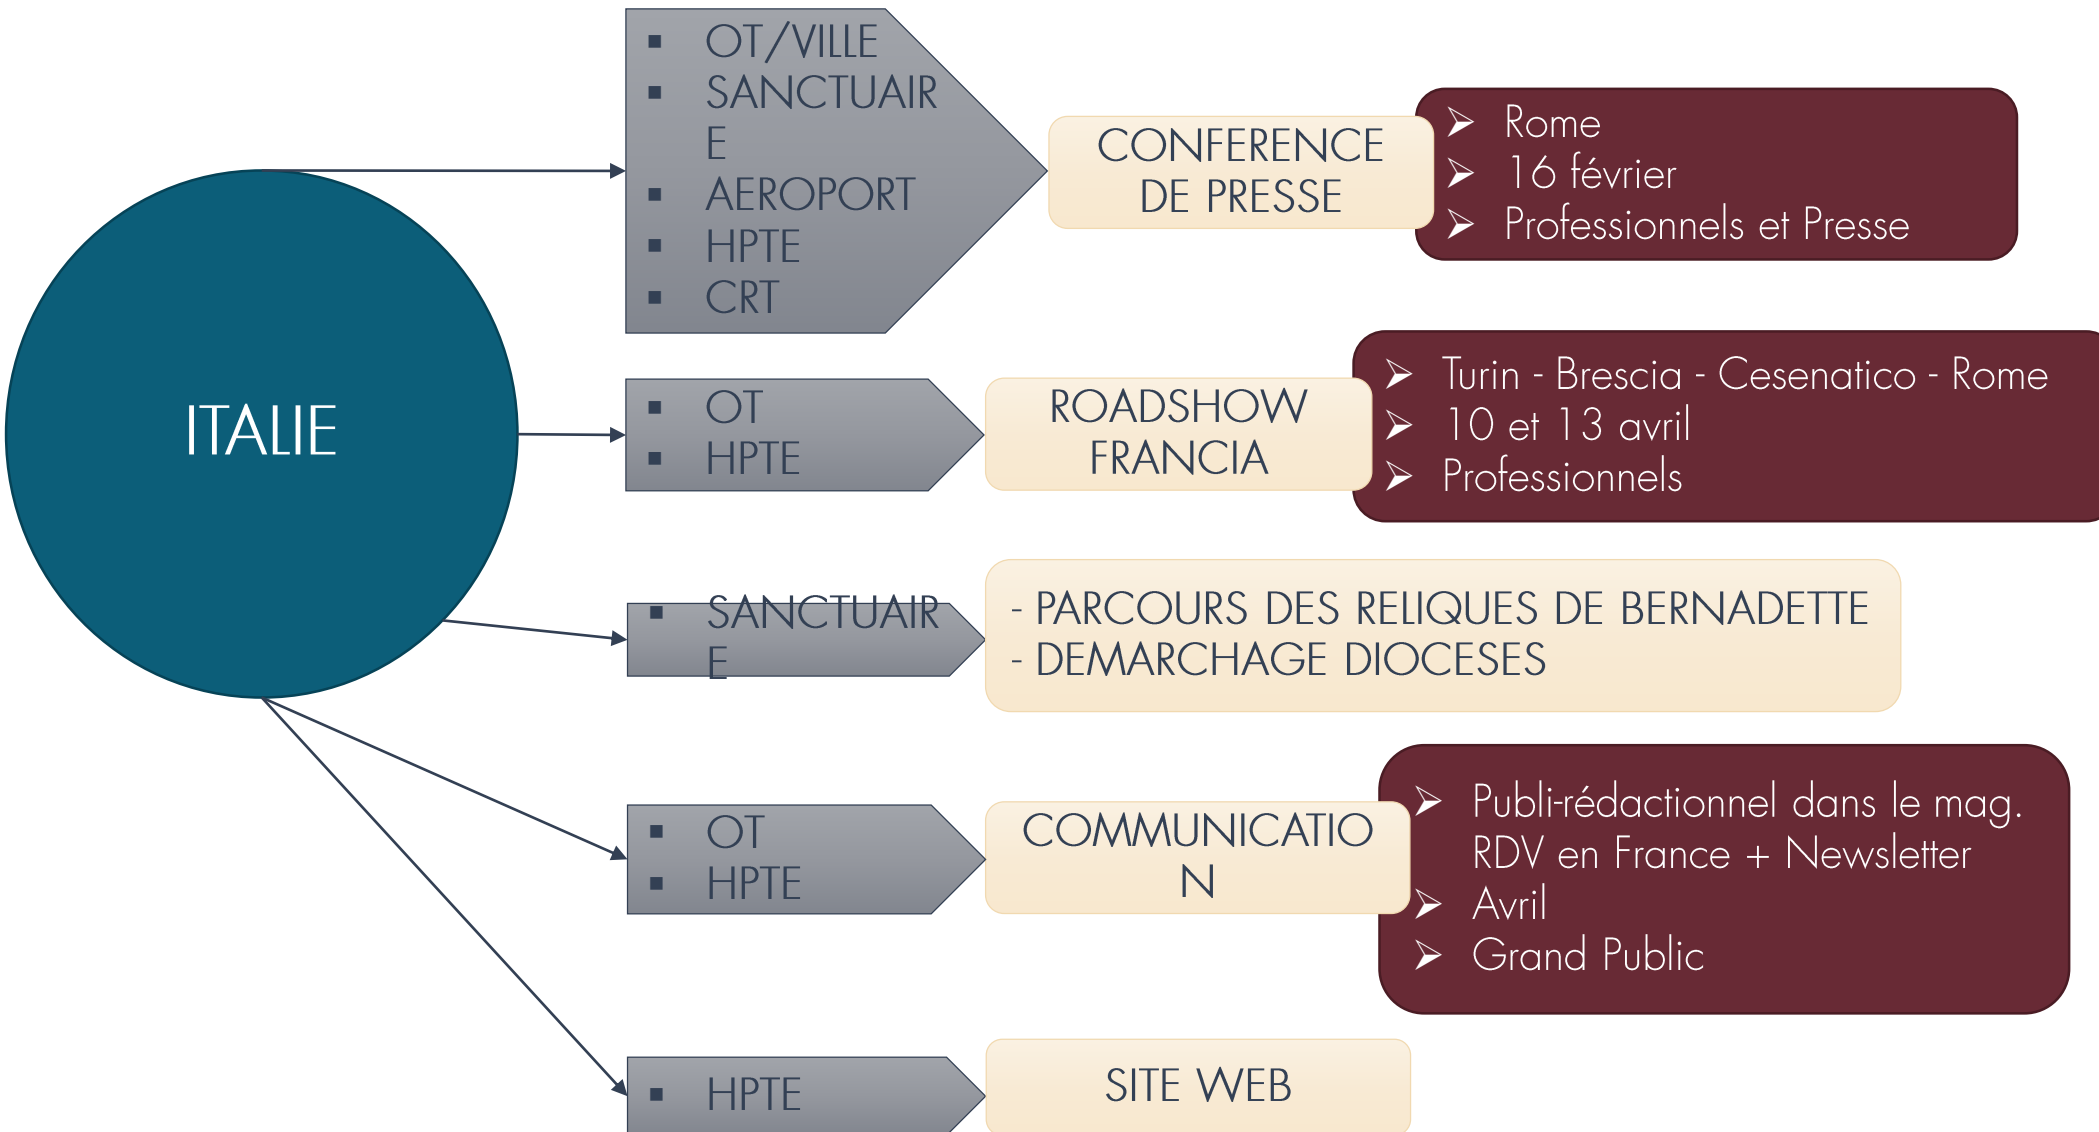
ITALIE

▪ OT/VILLE
▪ SANCTUAIRE
▪ AEROPORT
▪ HPTE
▪ CRT

CONFERENCE DE PRESSE

➢ Rome
➢ 16 février
➢ Professionnels et Presse

▪ OT
▪ HPTE

ROADSHOW FRANCIA

➢ Turin - Brescia - Cesenatico - Rome
➢ 10 et 13 avril
➢ Professionnels

▪ SANCTUAIRE

- PARCOURS DES RELIQUES DE BERNADETTE
- DEMARCHAGE DIOCESES

▪ OT
▪ HPTE

COMMUNICATION

➢ Publi-rédactionnel dans le mag. RDV en France + Newsletter
➢ Avril
➢ Grand Public

▪ HPTE

SITE WEB